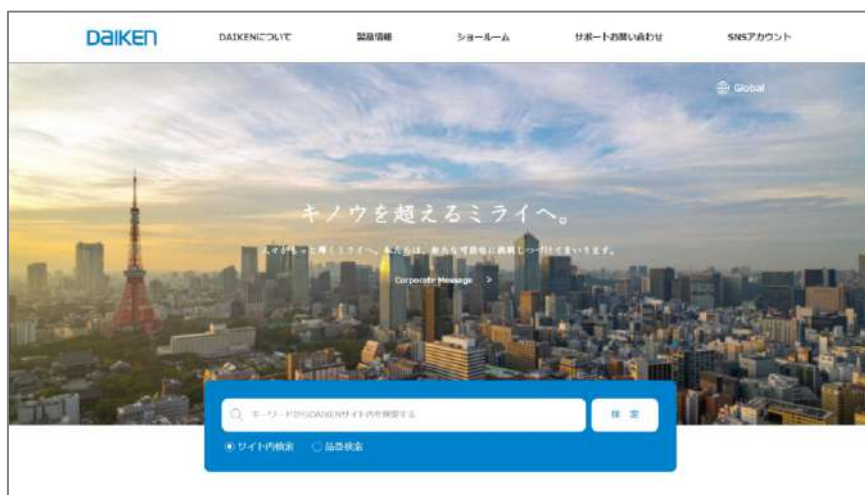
DAIKEN

DAIKENについて 製品情報 ショールーム サポート・お問い合わせ SNSアカウント

Global

キノウを超えるミライへ。

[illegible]

Corporate Message >

キーワードからDAIKENサイト内を検索する

検索

サイト内検索 品番検索